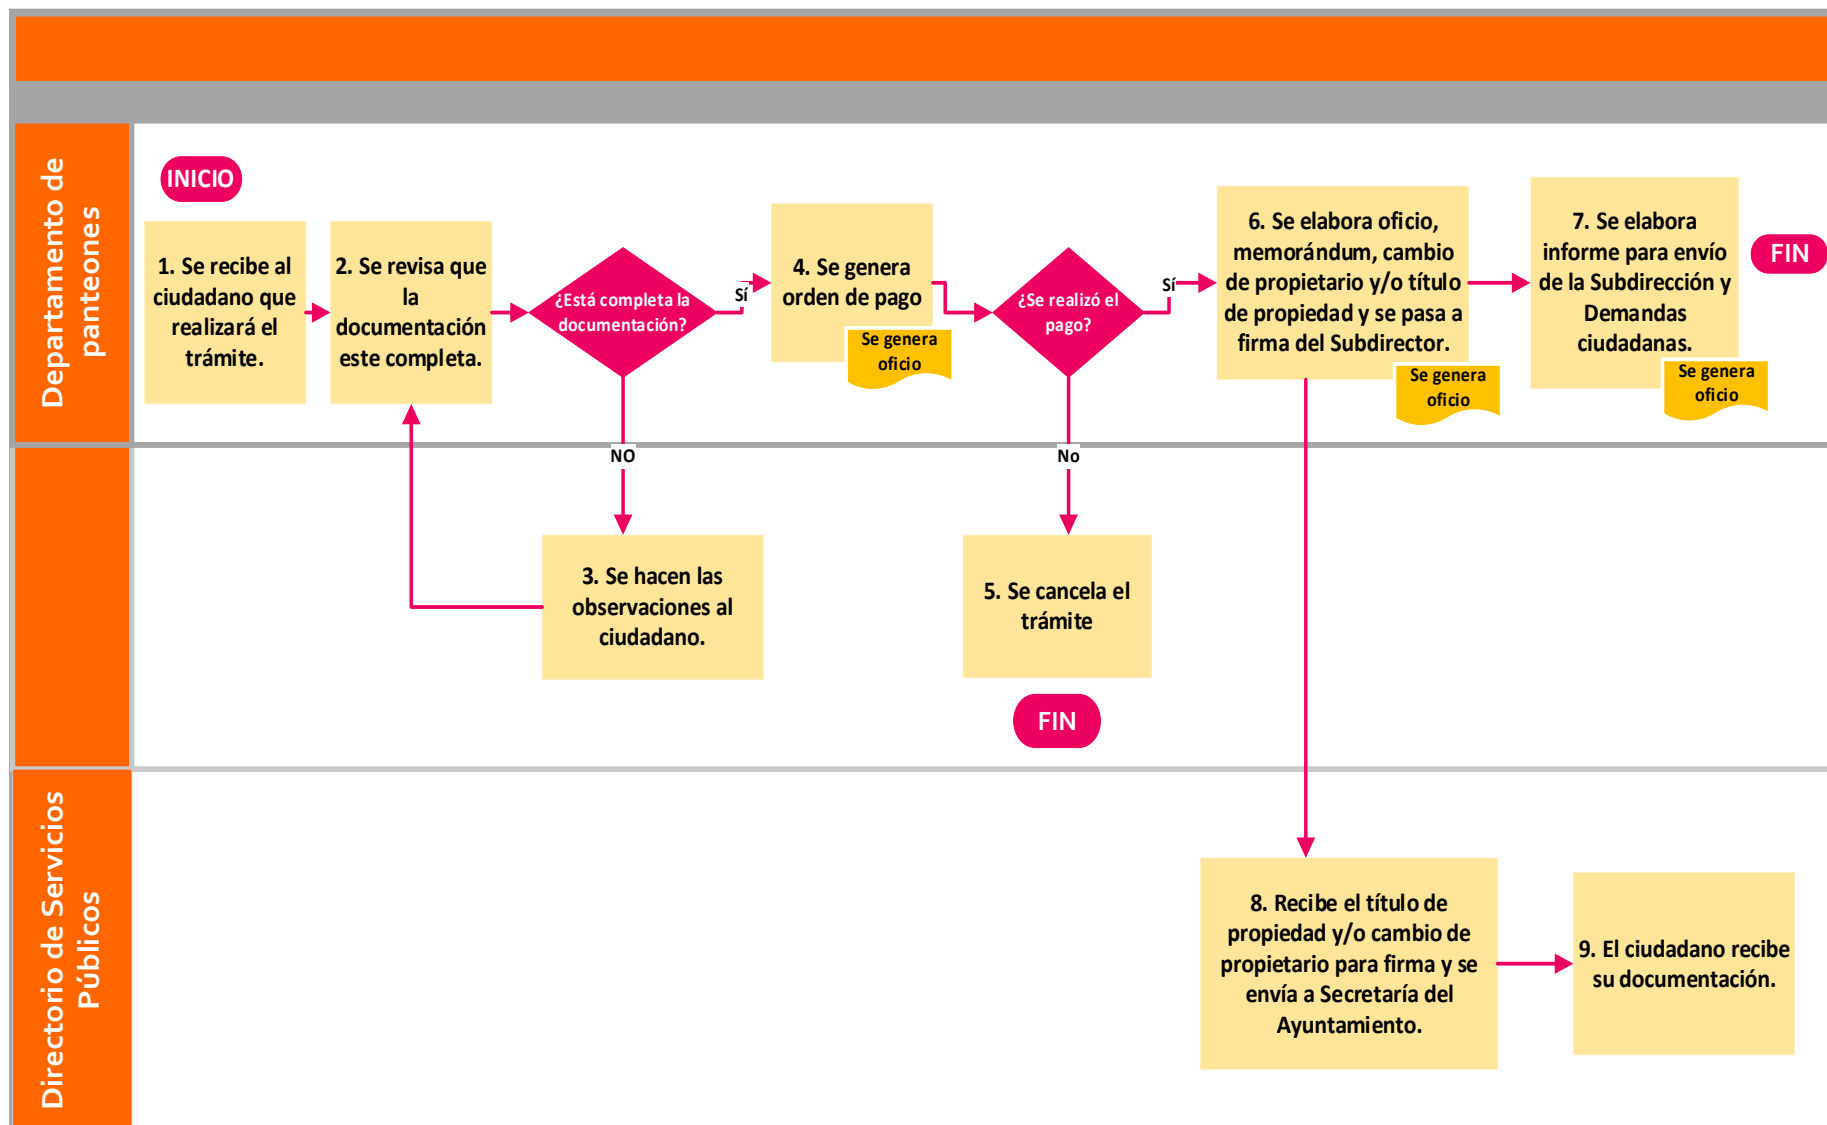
Departamento de panteones

INICIO

1. Se recibe al ciudadano que realizará el trámite.

2. Se revisa que la documentación este completa.

¿Está completa la documentación?

Sí

NO

3. Se hacen las observaciones al ciudadano.

4. Se genera orden de pago

Se genera oficio

¿Se realizó el pago?

Sí

No

5. Se cancela el trámite

FIN

6. Se elabora oficio, memorándum, cambio de propietario y/o título de propiedad y se pasa a firma del Subdirector.

Se genera oficio

7. Se elabora informe para envío de la Subdirección y Demandas ciudadanas.

Se genera oficio

FIN

Directorio de Servicios Públicos

8. Recibe el título de propiedad y/o cambio de propietario para firma y se envía a Secretaría del Ayuntamiento.

9. El ciudadano recibe su documentación.